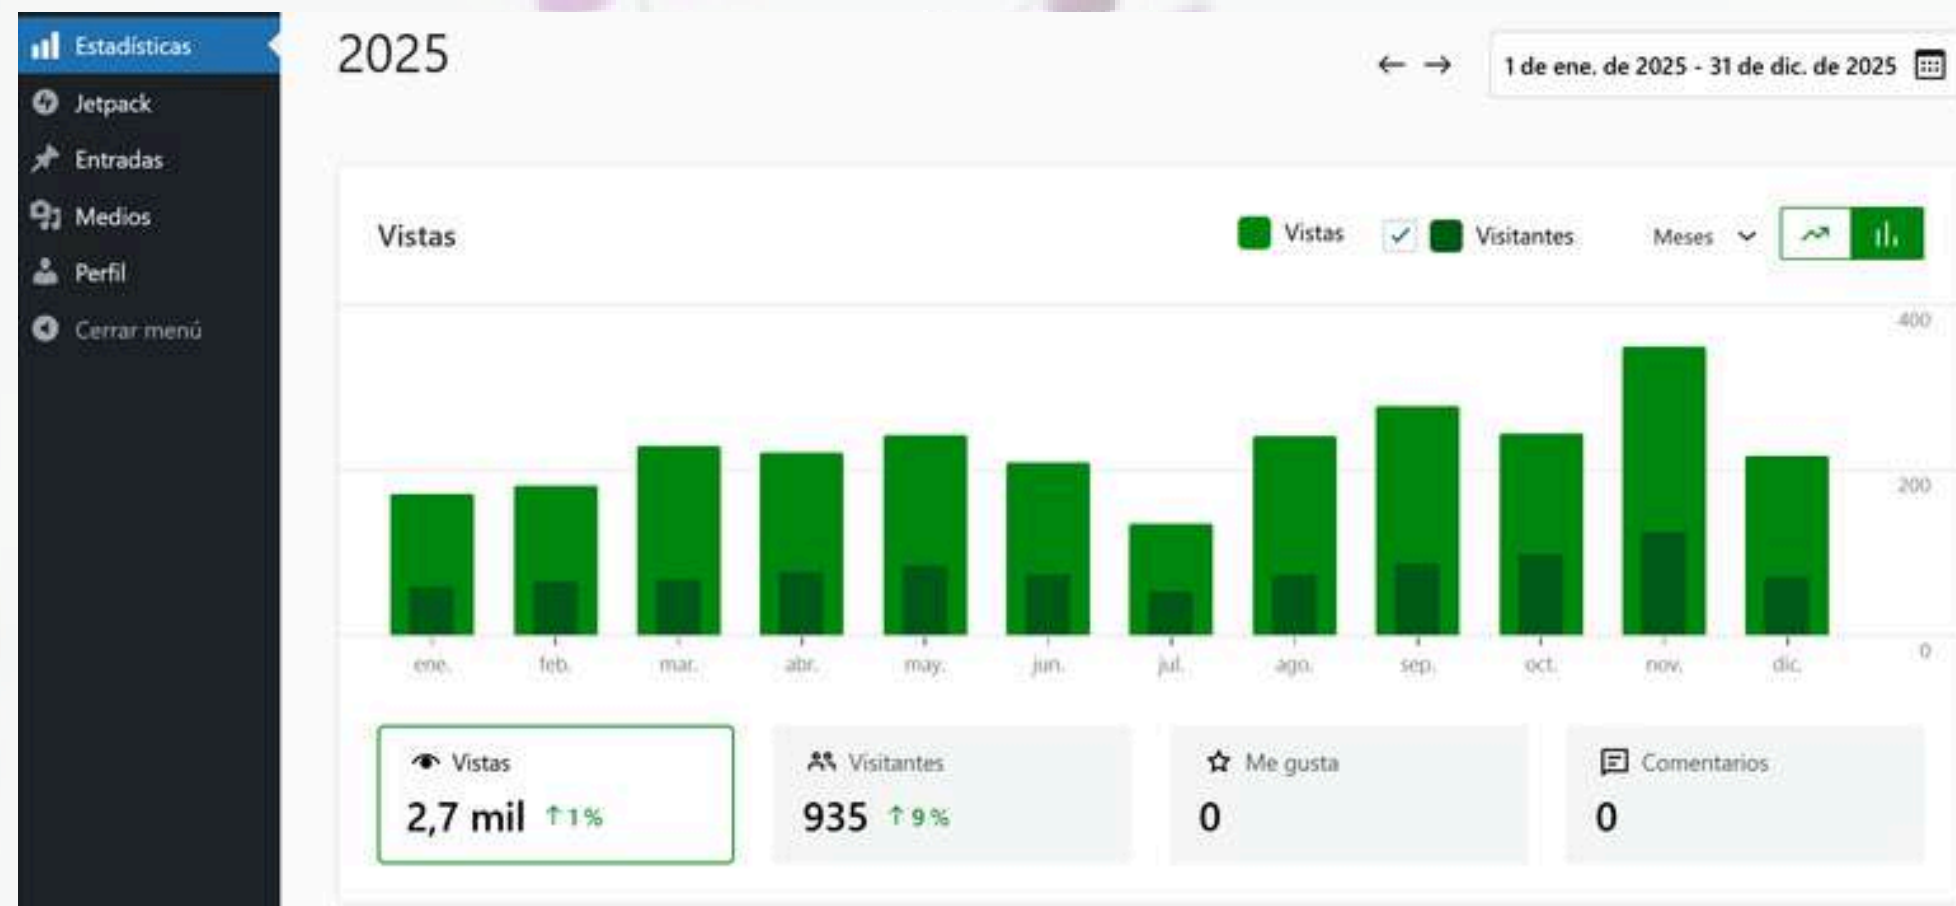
Estadísticas
Jetpack
Entradas
Medios
Perfil
Cerrar menú

2025

← →

1 de ene. de 2025 - 31 de dic. de 2025

Vistas

Vistas
Visitantes
Meses

400
200
0

ene.
feb.
mar.
abr.
may.
jun.
jul.
ago.
sep.
oct.
nov.
dic.

Vistas
2,7 mil ↑1 %

Visitantes
935 ↑9 %

Me gusta
0

Comentarios
0